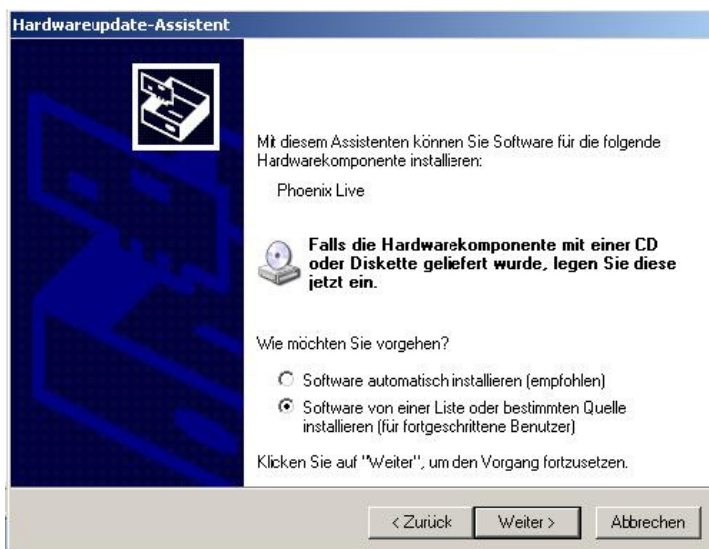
Hardwareupdate-Assistent

Mit diesem Assistenten können Sie Software für die folgende Hardwarekomponente installieren:

Phoenix Live

Falls die Hardwarekomponente mit einer CD oder Diskette geliefert wurde, legen Sie diese jetzt ein.

Wie möchten Sie vorgehen?

Software automatisch installieren (empfohlen)

Software von einer Liste oder bestimmten Quelle installieren (für fortgeschrittene Benutzer)

Klicken Sie auf "Weiter", um den Vorgang fortzusetzen.

< Zurück
Weiter >
Abbrechen